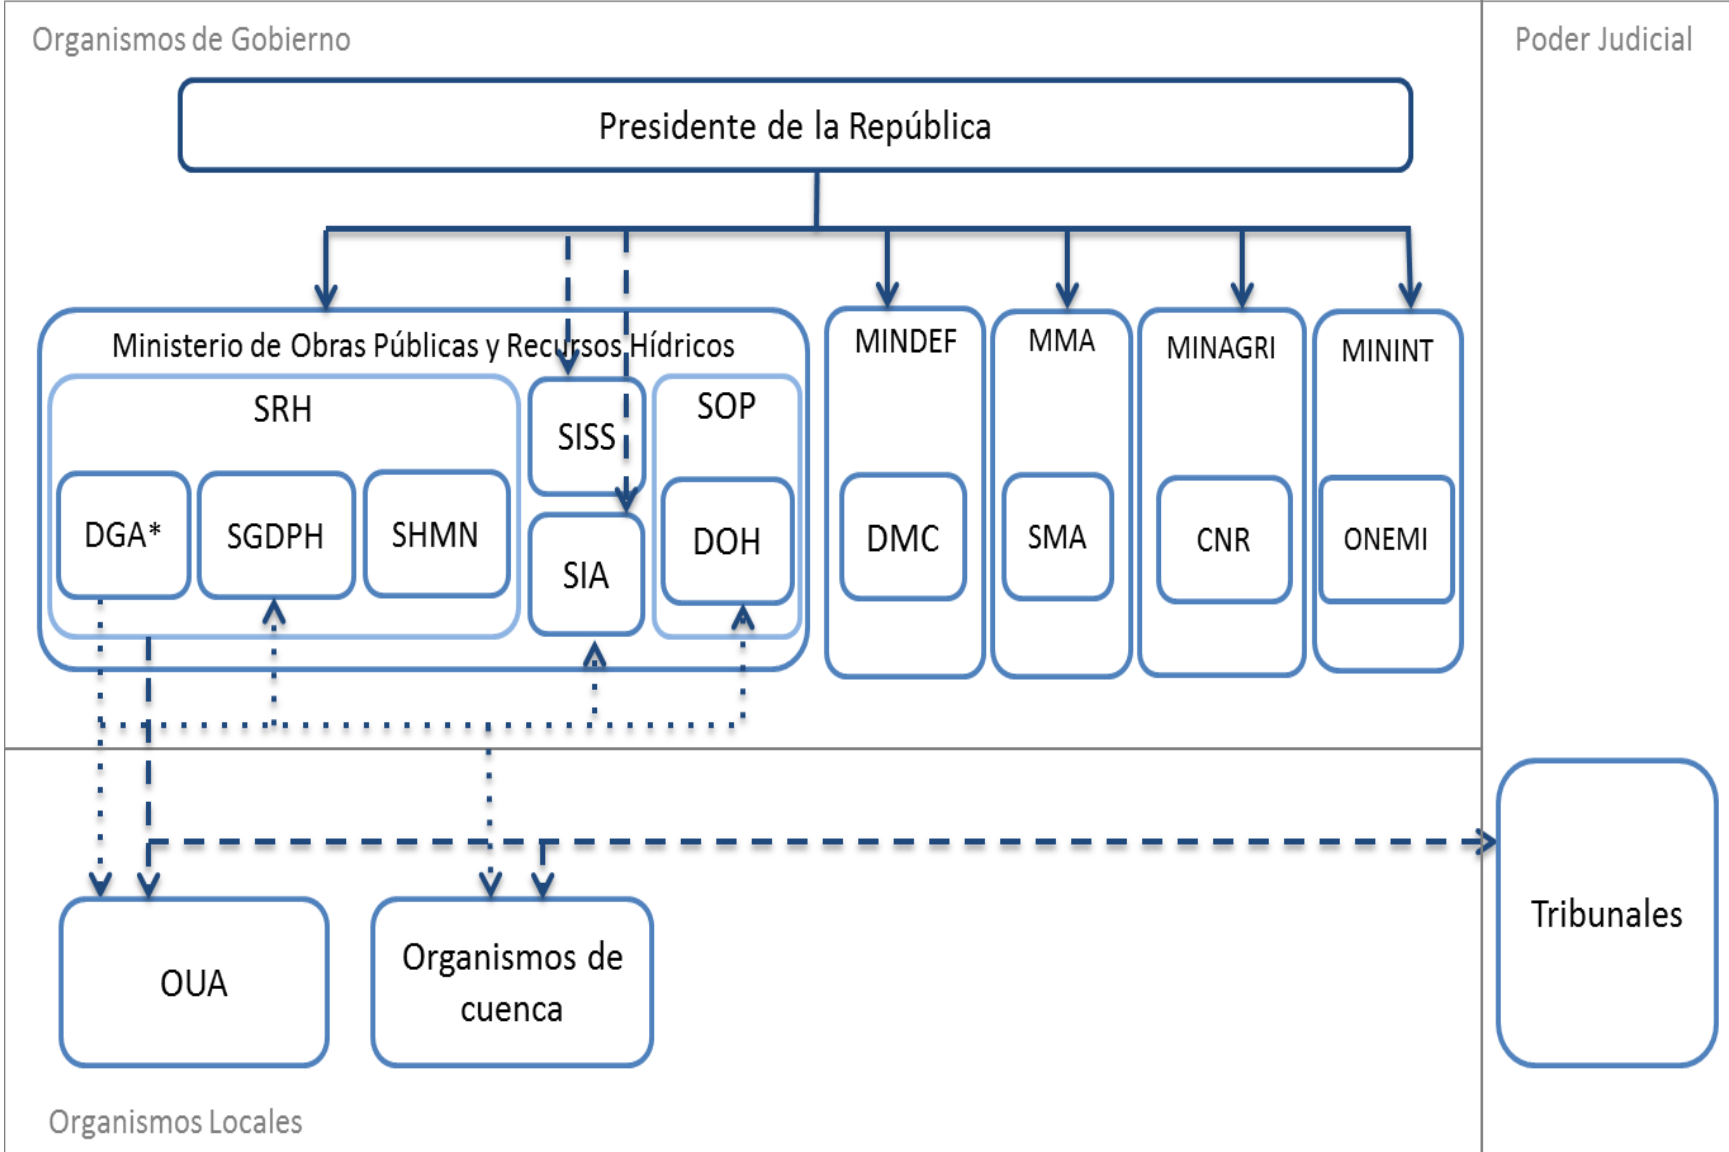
Organismos de Gobierno

Poder Judicial

Presidente de la República

Ministerio de Obras Públicas y Recursos Hídricos

SRH

DGA*

SGDPH

SHMN

SISS

SIA

SOP

DOH

MINDEF

DMC

MMA

SMA

MINAGRI

CNR

MININT

ONEMI

OUA

Organismos de cuenca

Tribunales

Organismos Locales